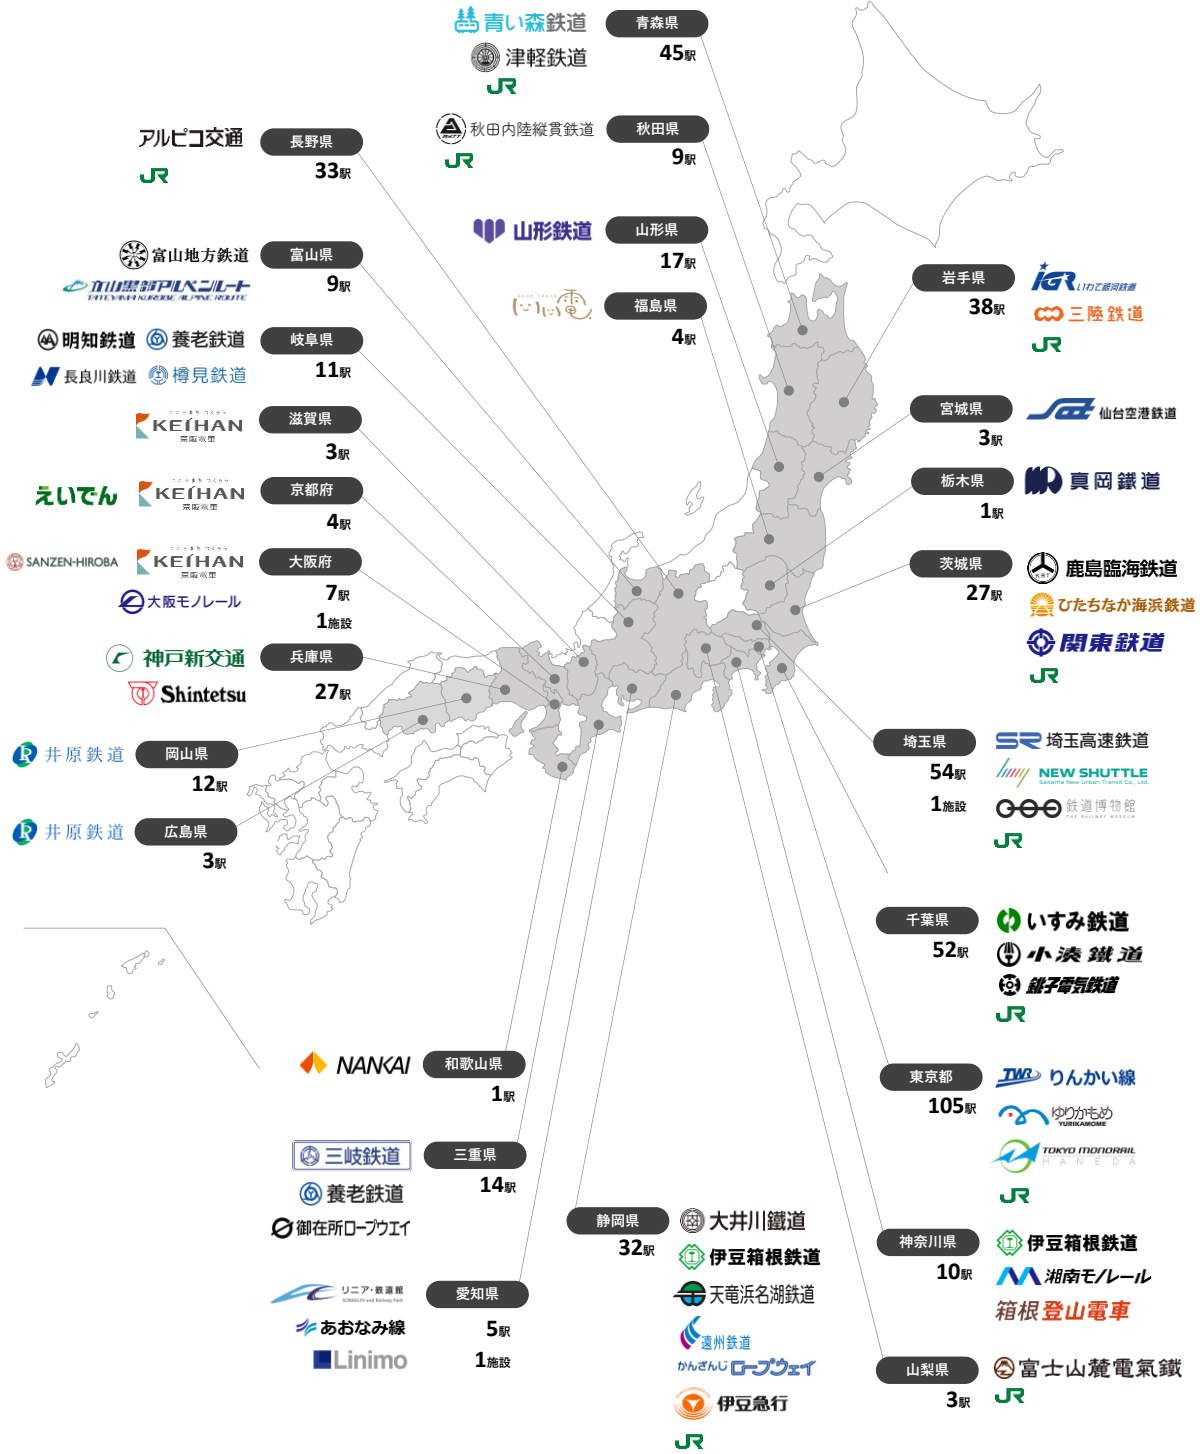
青い森鉄道
津軽鉄道
JR
青森県
45駅

秋田内陸縦貫鉄道
JR
秋田県
9駅

アルピコ交通
JR
長野県
33駅

山形鉄道
山形県
17駅

福島県
4駅

富山地方鉄道
立山黒部アルペンルート
TATEYAMA KUROBE ALPINE ROUTE
富山県
9駅

岩手県
38駅
IGRいわて銀河鉄道
三陸鉄道
JR

明知鉄道
養老鉄道
長良川鉄道
樽見鉄道
岐阜県
11駅

宮城県
3駅
仙台空港鉄道

KEIHAN
滋賀県
3駅

栃木県
1駅
真岡鐵道

えいでん
KEIHAN
京都府
4駅

茨城県
27駅
鹿島臨海鉄道
ひたちなか海浜鉄道
関東鉄道
JR

SANZEN-HIROBA
KEIHAN
大阪モノレール
大阪府
7駅
1施設

神戸新交通
Shintetsu
兵庫県
27駅

井原鉄道
岡山県
12駅

埼玉県
54駅
1施設
埼玉高速鉄道
NEW SHUTTLE
Saitama New Urban Transit Co., Ltd.
鉄道博物館
THE RAILWAY MUSEUM
JR

井原鉄道
広島県
3駅

千葉県
52駅
いすみ鉄道
小湊鐵道
銚子電気鉄道
JR

NANKAI
和歌山県
1駅

東京都
105駅
TWR りんかい線
ゆりかもめ
YURIKAMOME
TOKYO MONORAIL
HANEDA
JR

三岐鉄道
養老鉄道
御在所ロープウエイ
三重県
14駅

静岡県
32駅
大井川鐵道
伊豆箱根鉄道
天竜浜名湖鉄道
遠州鉄道
かんざんじロープウェイ
伊豆急行
JR

神奈川県
10駅
伊豆箱根鉄道
湘南モノレール
箱根登山電車

リニア・鉄道館
あおなみ線
Linimo
愛知県
5駅
1施設

山梨県
3駅
富士山麓電氣鐵道
JR